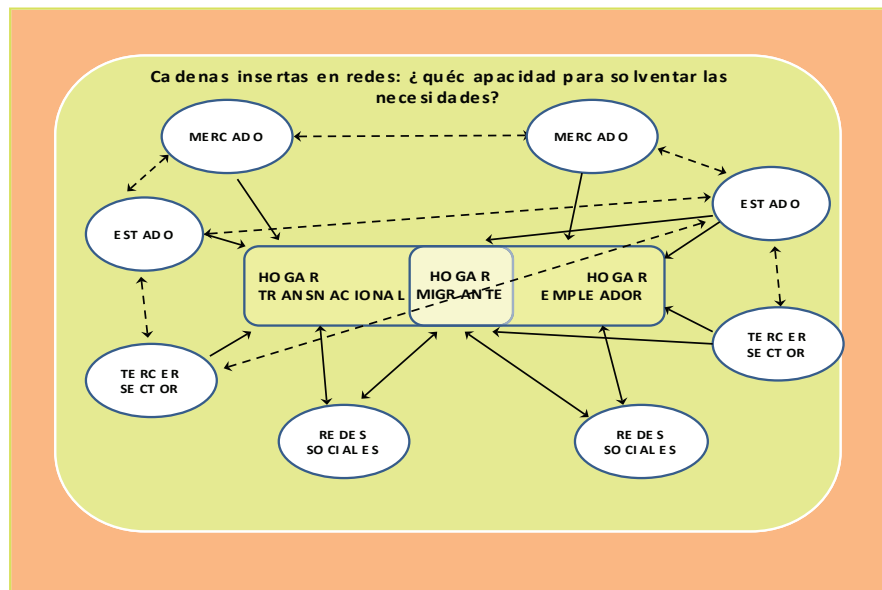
Cadenas insertas en redes: ¿quécapacidad para solventar las necesidades?

MERCADO

MERCADO

ESTADO

ESTADO

HOGAR TRANSNACIONAL

HOGAR MIGRANTE

HOGAR EMPLEADOR

TERCER SECTOR

TERCER SECTOR

REDES SOCIALES

REDES SOCIALES